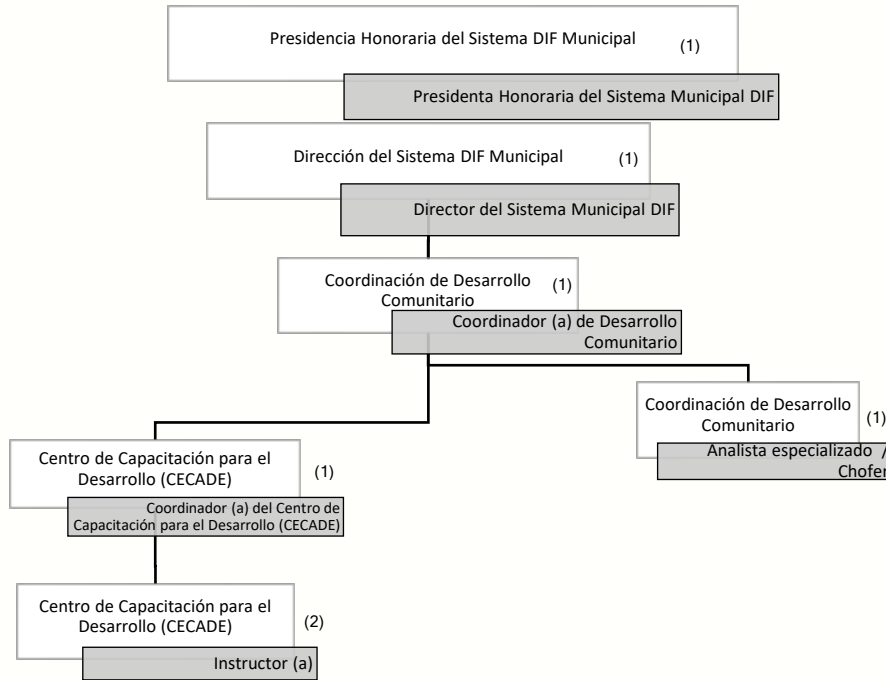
Presidencia Honoraria del Sistema DIF Municipal (1)

Presidenta Honoraria del Sistema Municipal DIF

Dirección del Sistema DIF Municipal (1)

Director del Sistema Municipal DIF

Coordinación de Desarrollo Comunitario (1)

Coordinador (a) de Desarrollo Comunitario

Coordinación de Desarrollo Comunitario (1)

Analista especializado / Chofer

Centro de Capacitación para el Desarrollo (CECADE) (1)

Coordinador (a) del Centro de Capacitación para el Desarrollo (CECADE)

Centro de Capacitación para el Desarrollo (CECADE) (2)

Instructor (a)